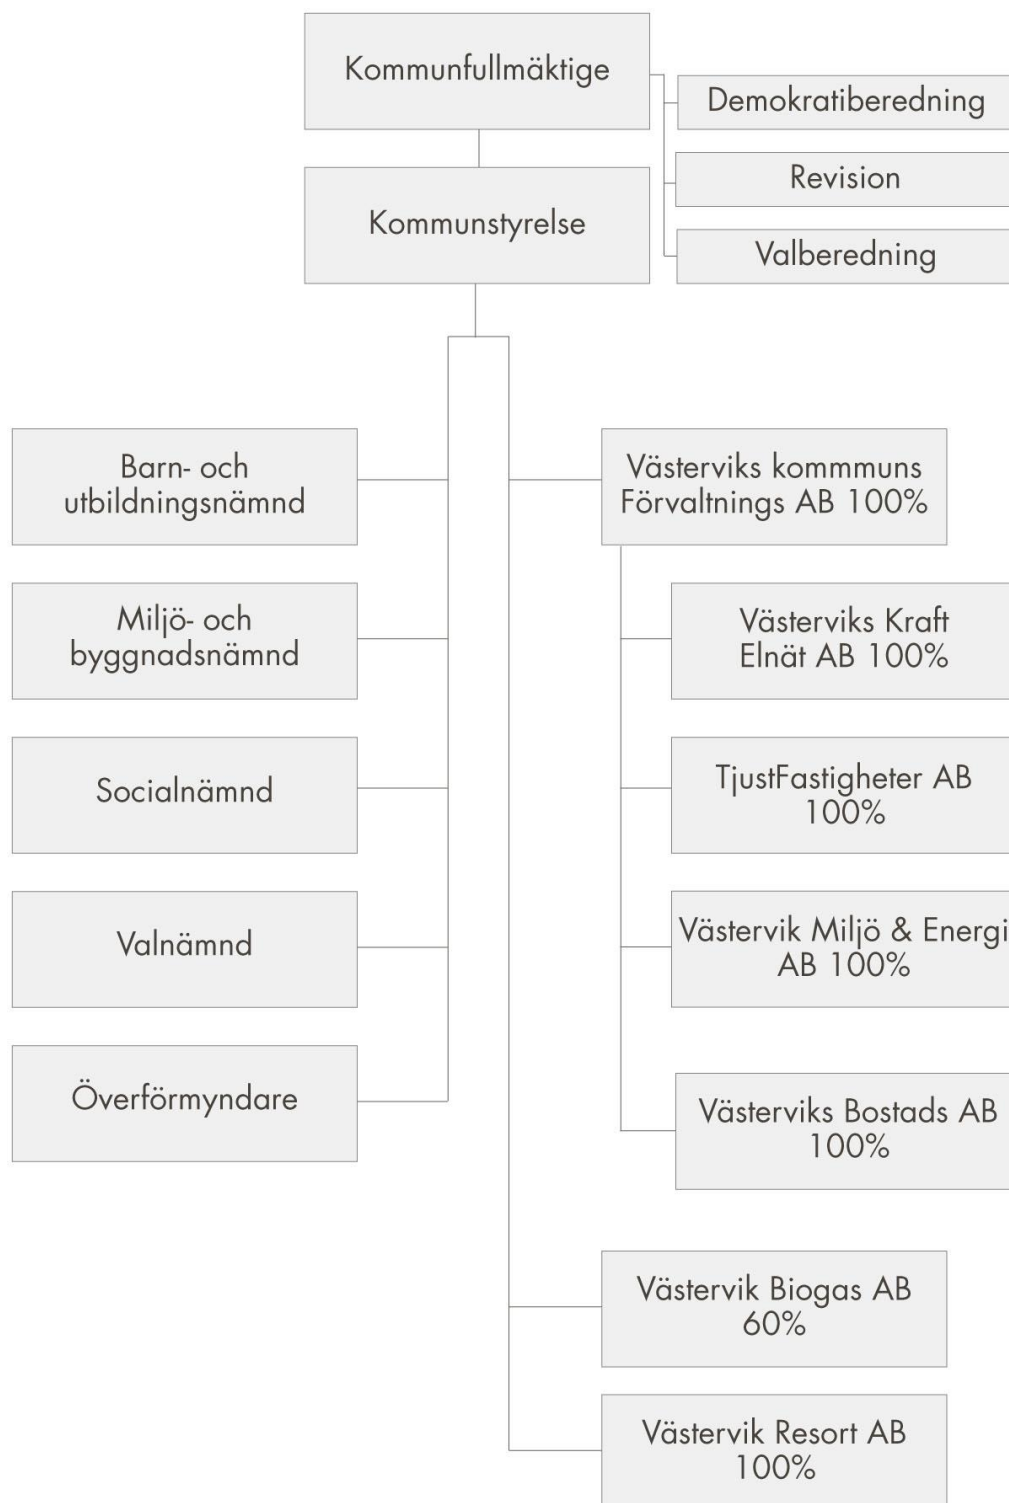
Kommunfullmäktige

Demokratiberedning

Revision

Valberedning

Kommunstyrelse

Barn- och utbildningsnämnd

Miljö- och byggnadsnämnd

Socialnämnd

Valnämnd

Överförmyndare

Västerviks kommmuns Förvaltnings AB 100%

Västerviks Kraft Elnät AB 100%

TjustFastigheter AB 100%

Västervik Miljö & Energi AB 100%

Västerviks Bostads AB 100%

Västervik Biogas AB 60%

Västervik Resort AB 100%